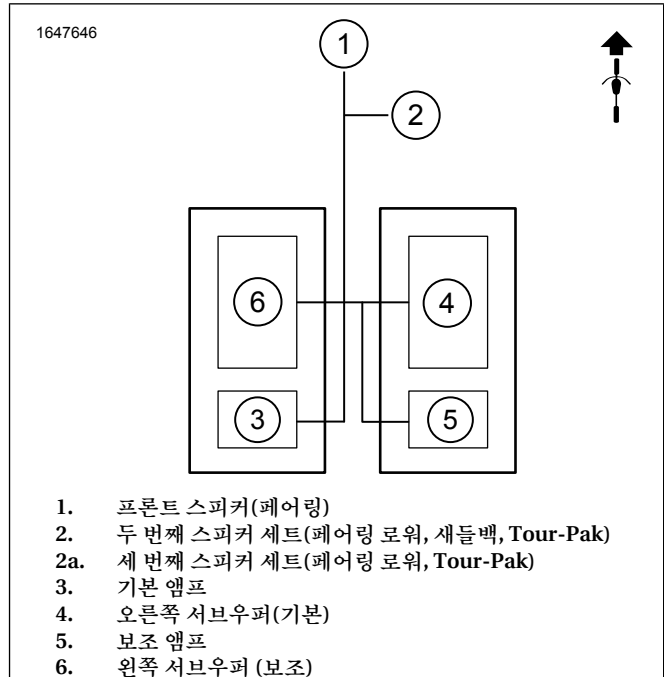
1647646

1

2

6

4

3

5

1. 프론트 스피커(페어링)
2. 두 번째 스피커 세트(페어링 로워, 새들백, Tour-Pak)
2a. 세 번째 스피커 세트(페어링 로워, Tour-Pak)
3. 기본 앰프
4. 오른쪽 서브우퍼(기본)
5. 보조 앰프
6. 왼쪽 서브우퍼 (보조)